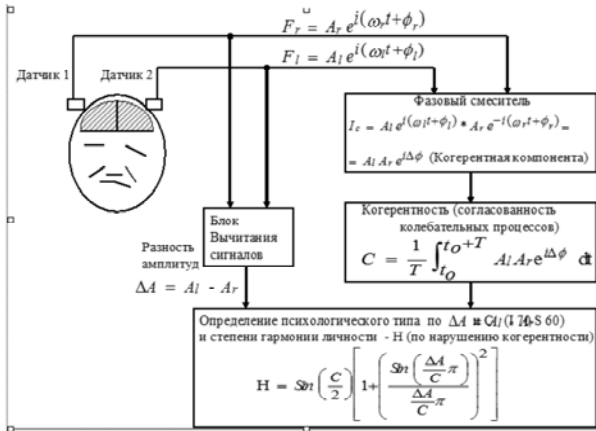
$F_r = A_r e^{i(\omega_r t + \phi_r)}$

$F_l = A_l e^{i(\omega_l t + \phi_l)}$

Датчик 1

Датчик 2

Фазовый смеситель

$I_c = A_l e^{i(\omega_l t + \phi_l)} * A_r e^{-i(\omega_r t + \phi_r)} =$

$= A_l A_r e^{i\Delta\phi}$ (Когерентная компонента)

Блок Вычитания сигналов

Разность амплитуд

$\Delta A = A_l - A_r$

Когерентность (согласованность колебательных процессов)

$C = \frac{1}{T}\int_{t_O}^{t_O+T} A_l A_r e^{i\Delta\phi}\, dt$

Определение психологического типа по $\Delta A$ и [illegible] (ГОСТ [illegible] 60)

и степени гармонии личности - Н (по нарушению когерентности)

$H = Sin\left(\frac{C}{2}\right)\left[1+\left(\frac{Sin\left(\frac{\Delta A}{C}\pi\right)}{\frac{\Delta A}{C}\pi}\right)^2\right]$